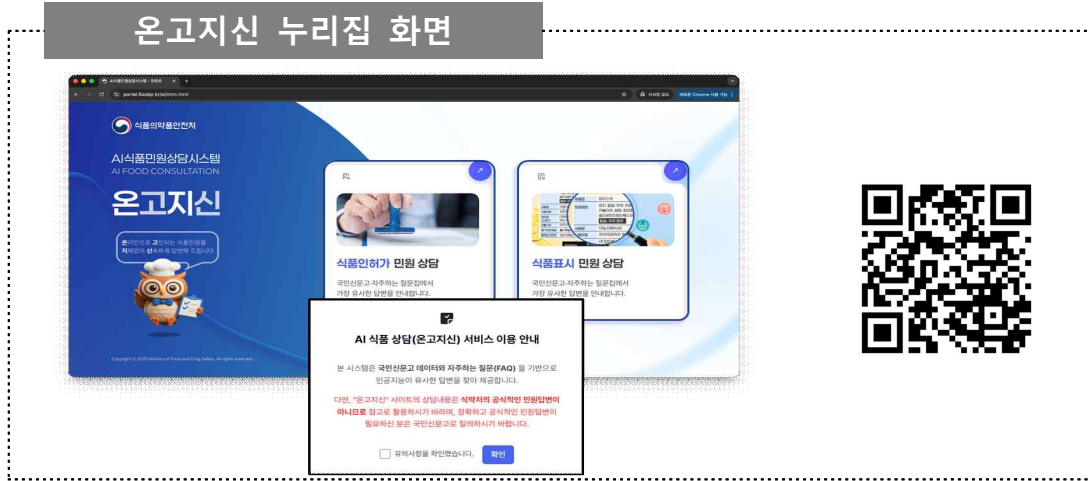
온고지신 누리집 화면

AI식품민원상담시스템 - 온고지신

portal.foodsp.kr/ai/intro.html

식품의약품안전처

AI식품민원상담시스템
AI FOOD CONSULTATION

온고지신

온라인으로 고민되는 식품민원을 지혜롭게 신속하게 답변해 드립니다

식품인허가 민원 상담

국민신문고·자주하는 질문집에서 가장 유사한 답변을 안내합니다.

식품표시 민원 상담

국민신문고·자주하는 질문집에서 가장 유사한 답변을 안내합니다.

Copyright © 2025 Ministry of Food and Drug Safety. All rights reserved.

AI 식품 상담(온고지신) 서비스 이용 안내

본 시스템은 국민신문고 데이터와 자주하는 질문(FAQ) 을 기반으로 인공지능이 유사한 답변을 찾아 제공합니다.

다만, "온고지신" 사이트의 상담내용은 식약처의 공식적인 민원답변이 아니므로 참고로 활용하시기 바라며, 정확하고 공식적인 민원답변이 필요하신 분은 국민신문고로 질의하시기 바랍니다.

유의사항을 확인했습니다. 확인